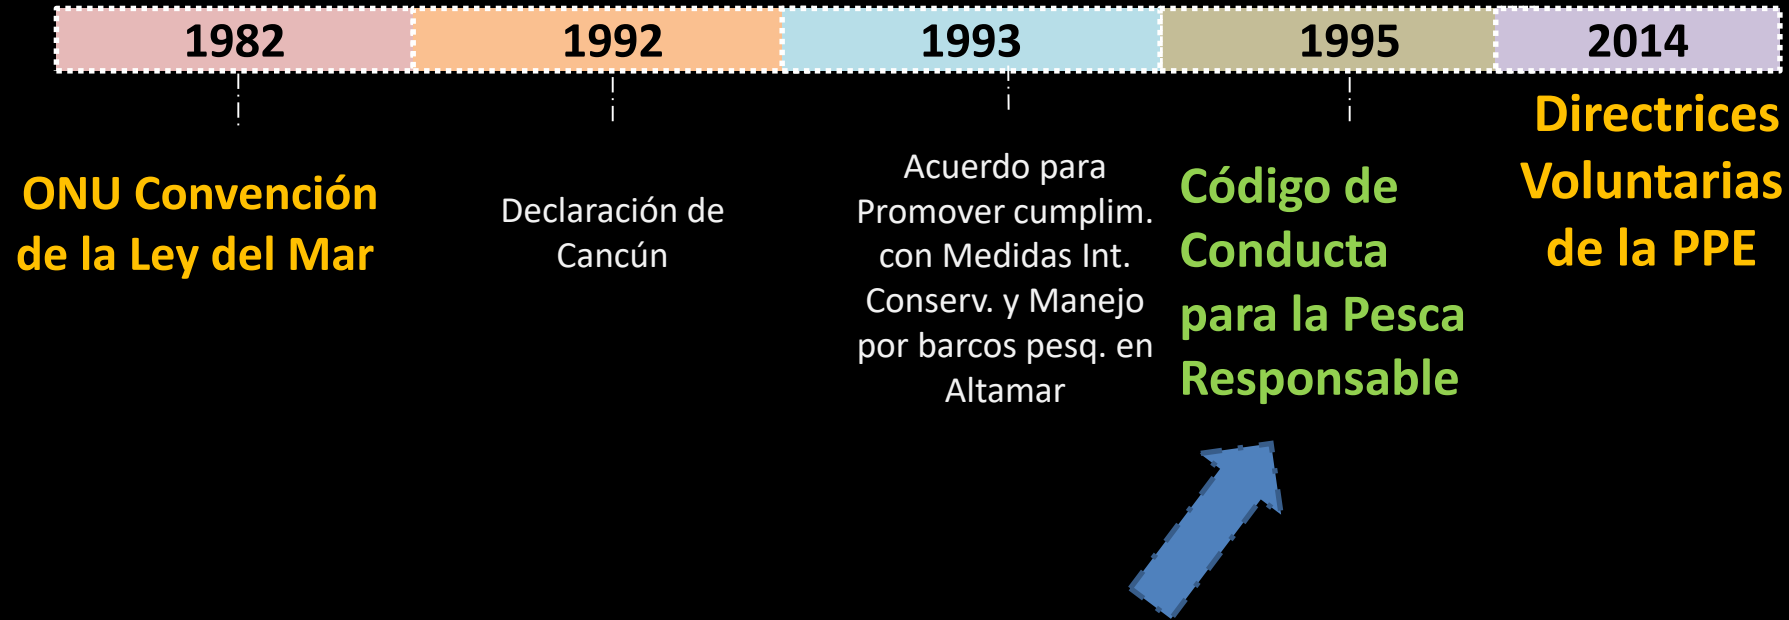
1982

1992

1993

1995

2014

ONU Convención de la Ley del Mar

Declaración de Cancún

Acuerdo para Promover cumplim. con Medidas Int. Conserv. y Manejo por barcos pesq. en Altamar

Código de Conducta para la Pesca Responsable

Directrices Voluntarias de la PPE